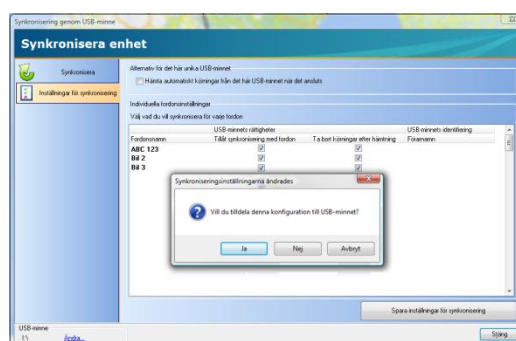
Synkronisering genom USB-minne

Synkronisera enhet

Synkronisera

Inställningar för synkronisering

Alternativ för det här unika USB-minnet

Hämta automatiskt körningar från det här USB-minnet när det ansluts

Individuella fordonsinställningar

Välj vad du vill synkronisera för varje fordon

| | USB-minnets rättigheter | | USB-minnets identifiering |
|---|---|---|---|
| Fordonsnamn | Tillåt synkronisering med fordon | Ta bort körningar efter hämtning | Förarnamn |
| ABC 123 | | | |
| Bil 2 | | | |
| Bil 3 | | | |

Synkroniseringsinställningarna ändrades

Vill du tilldela denna konfiguration till USB-minnet?

Ja

Nej

Avbryt

Spara inställningar för synkronisering

USB-minne

Ändra...

Stäng